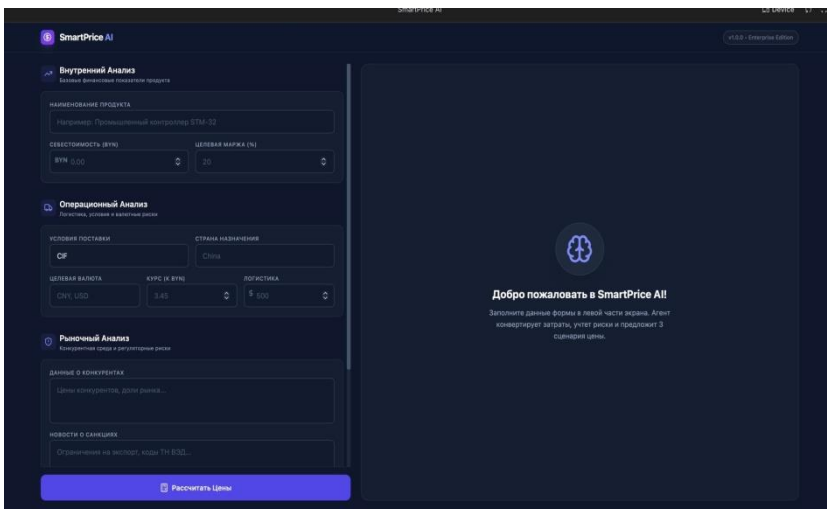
SmartPrice AI

Device

SmartPrice AI

v1.0.0 - Enterprise Edition

Внутренний Анализ
Базовые финансовые показатели продукта

НАИМЕНОВАНИЕ ПРОДУКТА
Например: Промышленный контроллер STM-32

СЕБЕСТОИМОСТЬ (BYN)
BYN 0.00

ЦЕЛЕВАЯ МАРЖА (%)
20

Операционный Анализ
Логистика, условия и валютные риски

УСЛОВИЯ ПОСТАВКИ
CIF

СТРАНА НАЗНАЧЕНИЯ
China

ЦЕЛЕВАЯ ВАЛЮТА
CNY, USD

КУРС (К BYN)
3.45

ЛОГИСТИКА
$ 500

Рыночный Анализ
Конкурентная среда и регуляторные риски

ДАННЫЕ О КОНКУРЕНТАХ
Цены конкурентов, доли рынка...

НОВОСТИ О САНКЦИЯХ
Ограничения на экспорт, коды ТН ВЭД...

Рассчитать Цены

Добро пожаловать в SmartPrice AI!

Заполните данные формы в левой части экрана. Агент конвертирует затраты, учтет риски и предложит 3 сценария цены.